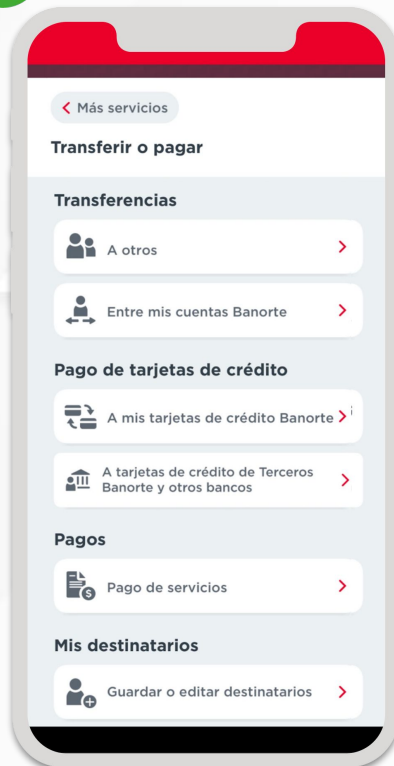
Más servicios

Transferir o pagar

Transferencias

A otros

Entre mis cuentas Banorte

Pago de tarjetas de crédito

A mis tarjetas de crédito Banorte

A tarjetas de crédito de Terceros Banorte y otros bancos

Pagos

Pago de servicios

Mis destinatarios

Guardar o editar destinatarios